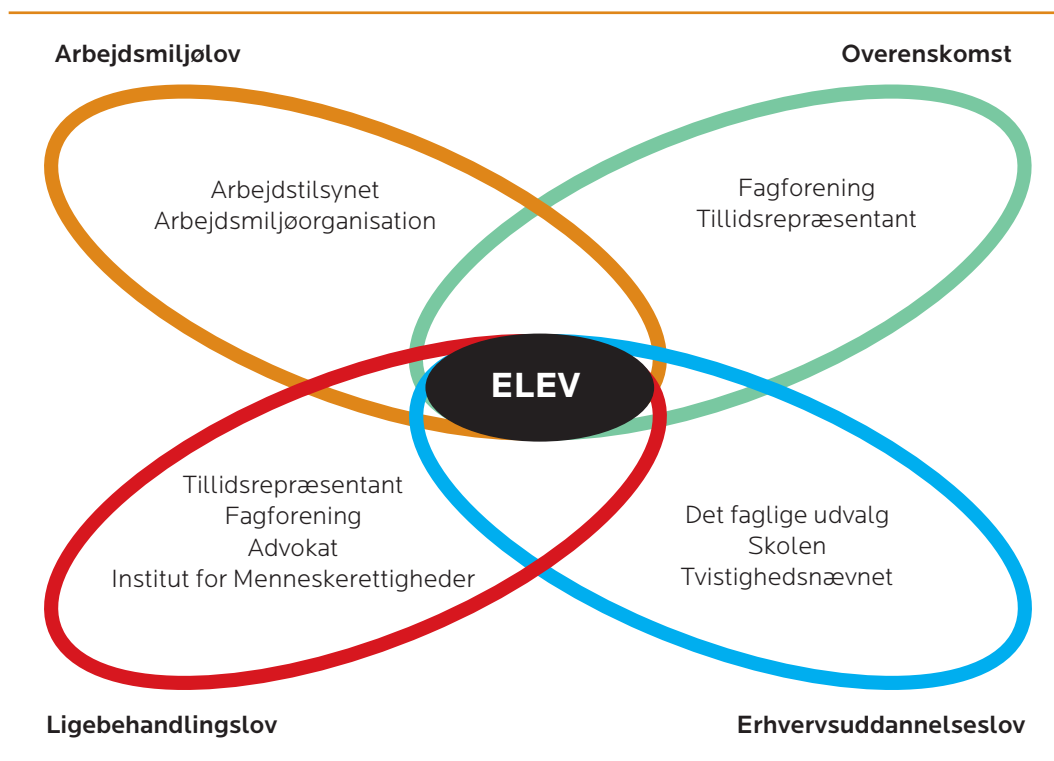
Arbejdsmiljølov

Overenskomst

Arbejdstilsynet
Arbejdsmiljøorganisation

Fagforening
Tillidsrepræsentant

ELEV

Tillidsrepræsentant
Fagforening
Advokat
Institut for Menneskerettigheder

Det faglige udvalg
Skolen
Tvistighedsnævnet

Ligebehandlingslov

Erhvervsuddannelseslov